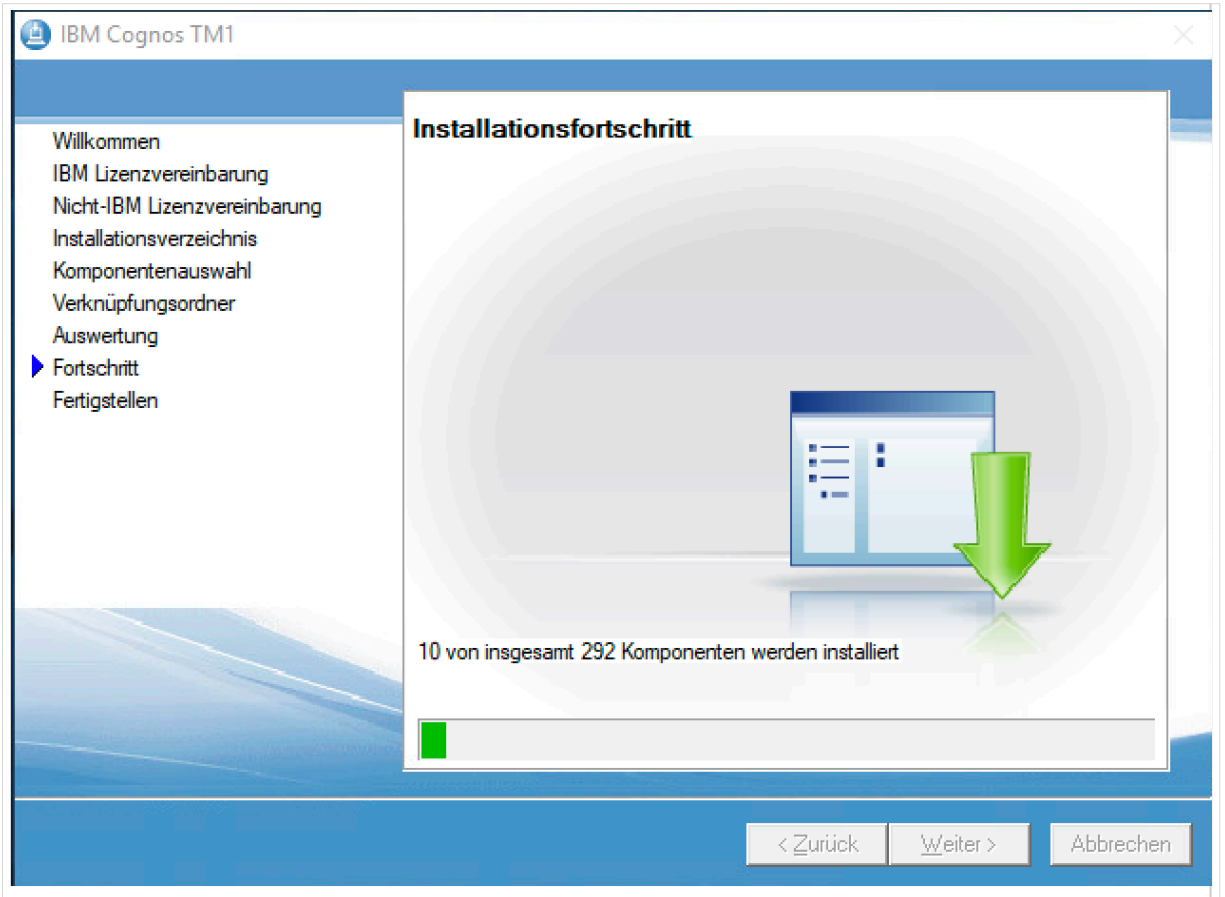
IBM Cognos TM1

Willkommen
IBM Lizenzvereinbarung
Nicht-IBM Lizenzvereinbarung
Installationsverzeichnis
Komponentenauswahl
Verknüpfungsordner
Auswertung
Fortschritt
Fertigstellen

Installationsfortschritt

10 von insgesamt 292 Komponenten werden installiert

< Zurück
Weiter >
Abbrechen